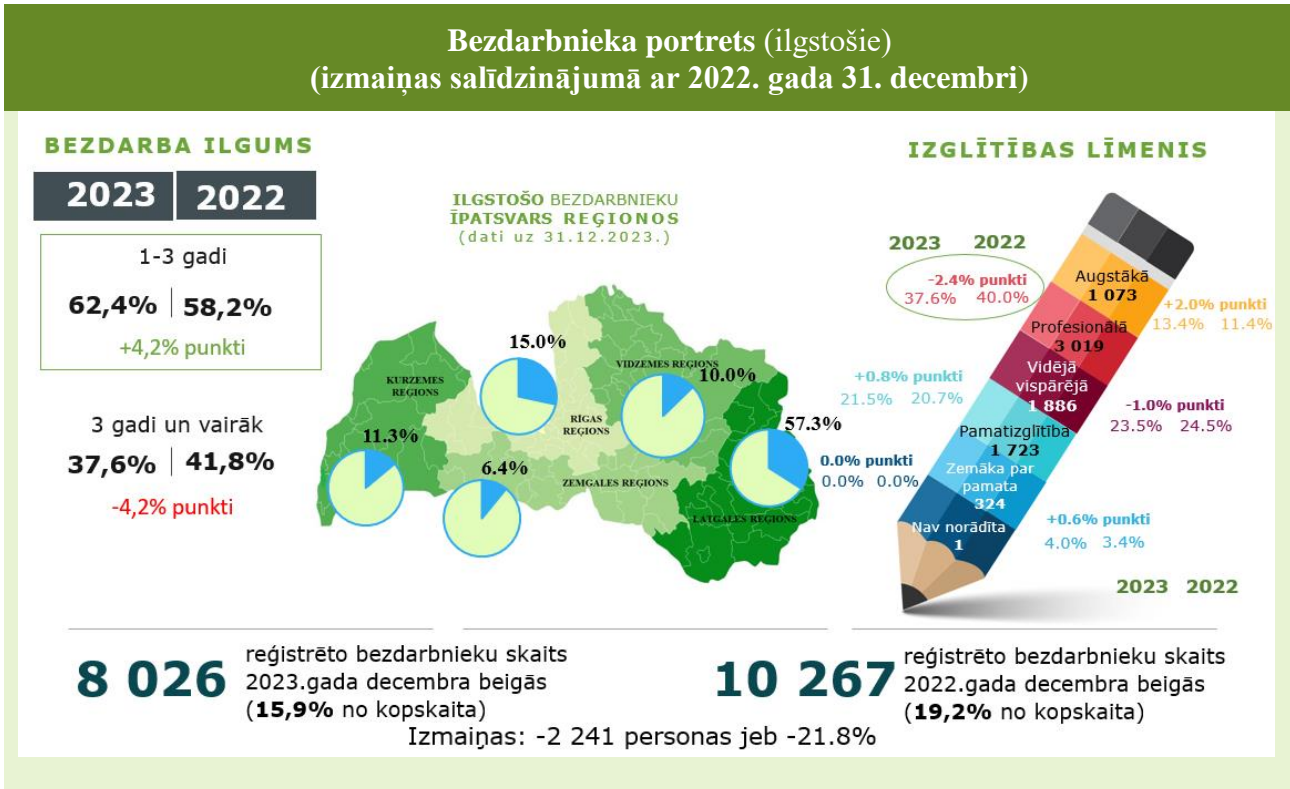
**Bezdarbnieka portrets** (ilgstošie)
**(izmaiņas salīdzinājumā ar 2022. gada 31. decembri)**

BEZDARBA ILGUMS

2023 | 2022

1-3 gadi
62,4% | 58,2%
+4,2% punkti

3 gadi un vairāk
37,6% | 41,8%
-4,2% punkti

ILGSTOŠO BEZDARBNIEKU ĪPATSVARS REĢIONOS
(dati uz 31.12.2023.)

KURZEMES REGIONS
11.3%
15.0%
RĪGAS REGIONS
6.4%
VIDZEMES REGIONS
10.0%
ZEMGALES REGIONS
LATGALES REGIONS
57.3%

IZGLĪTĪBAS LĪMENIS

2023 2022

-2.4% punkti
37.6% 40.0%

Augstākā
1 073
+2.0% punkti
13.4% 11.4%

Profesionālā
3 019

+0.8% punkti
21.5% 20.7%

Vidējā vispārējā
1 886

-1.0% punkti
23.5% 24.5%

Pamatizglītība
1 723

0.0% punkti
0.0% 0.0%

Zemāka par pamata
324

+0.6% punkti
4.0% 3.4%

Nav norādīta
1

2023 2022

8 026 reģistrēto bezdarbnieku skaits 2023.gada decembra beigās (**15,9%** no kopskaita)

10 267 reģistrēto bezdarbnieku skaits 2022.gada decembra beigās (**19,2%** no kopskaita)

Izmaiņas: -2 241 personas jeb -21.8%